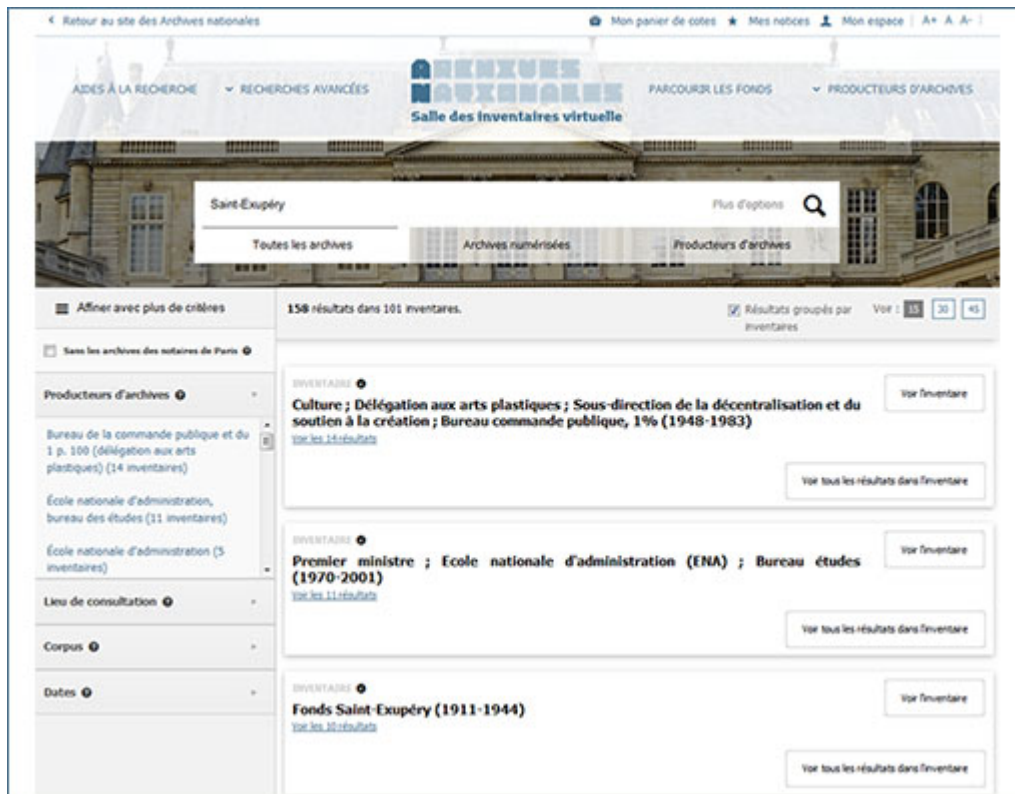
< Retour au site des Archives nationales

Mon panier de cotes ★ Mes notices Mon espace | A+ A A-

AIDES À LA RECHERCHE

RECHERCHES AVANCÉES

ARCHIVES NATIONALES

Salle des inventaires virtuelle

PARCOURIR LES FONDS

PRODUCTEURS D'ARCHIVES

Saint-Exupéry

Plus d'options

Toutes les archives

Archives numérisées

Producteurs d'archives

Affiner avec plus de critères

Sans les archives des notaires de Paris

Producteurs d'archives

Bureau de la commande publique et du 1 p. 100 (délégation aux arts plastiques) (14 inventaires)

École nationale d'administration, bureau des études (11 inventaires)

École nationale d'administration (5 inventaires)

Lieu de consultation

Corpus

Dates

158 résultats dans 101 inventaires.

Résultats groupés par inventaires

Voir : 15 30 45

INVENTAIRE

Culture ; Délégation aux arts plastiques ; Sous-direction de la décentralisation et du soutien à la création ; Bureau commande publique, 1% (1948-1983)

Voir les 14 résultats

Voir l'inventaire

Voir tous les résultats dans l'inventaire

INVENTAIRE

Premier ministre ; Ecole nationale d'administration (ENA) ; Bureau études (1970-2001)

Voir les 11 résultats

Voir l'inventaire

Voir tous les résultats dans l'inventaire

INVENTAIRE

Fonds Saint-Exupéry (1911-1944)

Voir les 10 résultats

Voir l'inventaire

Voir tous les résultats dans l'inventaire